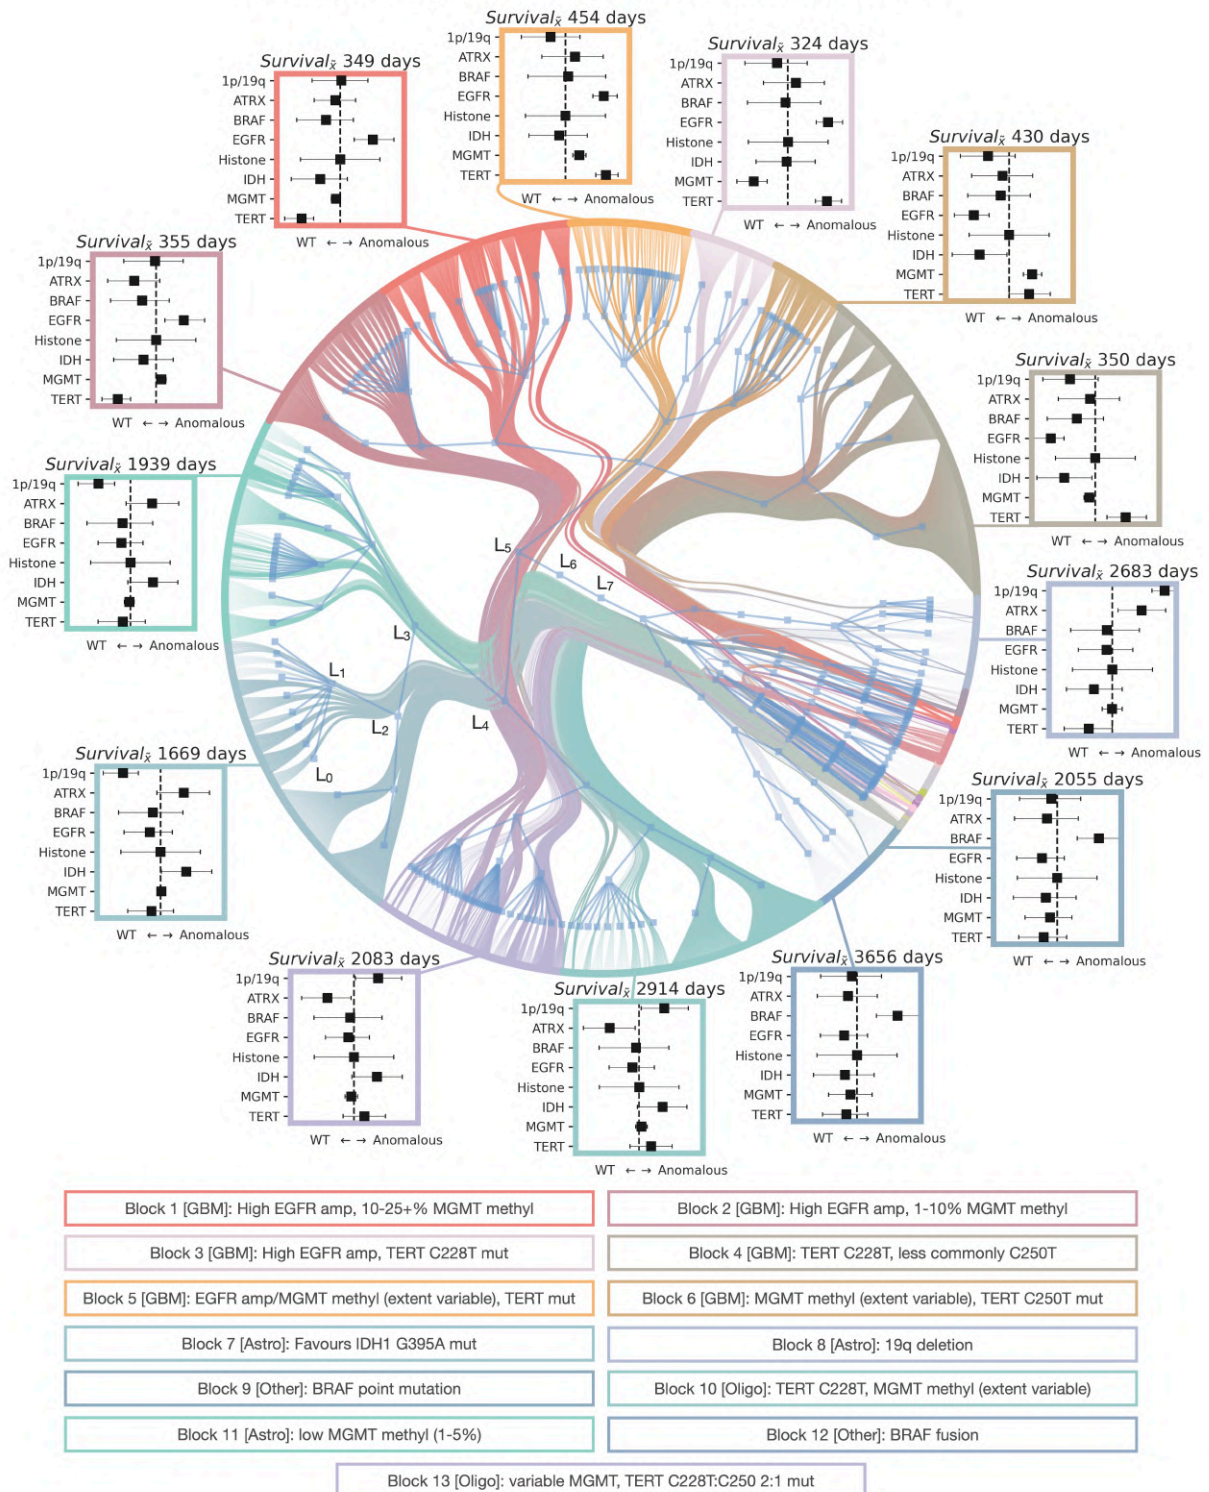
$Survival_{\tilde{x}}$ 454 days
1p/19q
ATRX
BRAF
EGFR
Histone
IDH
MGMT
TERT
WT ← → Anomalous

$Survival_{\tilde{x}}$ 349 days
1p/19q
ATRX
BRAF
EGFR
Histone
IDH
MGMT
TERT
WT ← → Anomalous

$Survival_{\tilde{x}}$ 324 days
1p/19q
ATRX
BRAF
EGFR
Histone
IDH
MGMT
TERT
WT ← → Anomalous

$Survival_{\tilde{x}}$ 430 days
1p/19q
ATRX
BRAF
EGFR
Histone
IDH
MGMT
TERT
WT ← → Anomalous

$Survival_{\tilde{x}}$ 355 days
1p/19q
ATRX
BRAF
EGFR
Histone
IDH
MGMT
TERT
WT ← → Anomalous

$Survival_{\tilde{x}}$ 350 days
1p/19q
ATRX
BRAF
EGFR
Histone
IDH
MGMT
TERT
WT ← → Anomalous

$Survival_{\tilde{x}}$ 1939 days
1p/19q
ATRX
BRAF
EGFR
Histone
IDH
MGMT
TERT
WT ← → Anomalous

$L_5$
$L_6$
$L_7$
$L_3$
$L_1$
$L_2$
$L_4$
$L_0$

$Survival_{\tilde{x}}$ 2683 days
1p/19q
ATRX
BRAF
EGFR
Histone
IDH
MGMT
TERT
WT ← → Anomalous

$Survival_{\tilde{x}}$ 1669 days
1p/19q
ATRX
BRAF
EGFR
Histone
IDH
MGMT
TERT
WT ← → Anomalous

$Survival_{\tilde{x}}$ 2055 days
1p/19q
ATRX
BRAF
EGFR
Histone
IDH
MGMT
TERT
WT ← → Anomalous

$Survival_{\tilde{x}}$ 2083 days
1p/19q
ATRX
BRAF
EGFR
Histone
IDH
MGMT
TERT
WT ← → Anomalous

$Survival_{\tilde{x}}$ 2914 days
1p/19q
ATRX
BRAF
EGFR
Histone
IDH
MGMT
TERT
WT ← → Anomalous

$Survival_{\tilde{x}}$ 3656 days
1p/19q
ATRX
BRAF
EGFR
Histone
IDH
MGMT
TERT
WT ← → Anomalous

Block 1 [GBM]: High EGFR amp, 10-25+% MGMT methyl
Block 2 [GBM]: High EGFR amp, 1-10% MGMT methyl
Block 3 [GBM]: High EGFR amp, TERT C228T mut
Block 4 [GBM]: TERT C228T, less commonly C250T
Block 5 [GBM]: EGFR amp/MGMT methyl (extent variable), TERT mut
Block 6 [GBM]: MGMT methyl (extent variable), TERT C250T mut
Block 7 [Astro]: Favours IDH1 G395A mut
Block 8 [Astro]: 19q deletion
Block 9 [Other]: BRAF point mutation
Block 10 [Oligo]: TERT C228T, MGMT methyl (extent variable)
Block 11 [Astro]: low MGMT methyl (1-5%)
Block 12 [Other]: BRAF fusion
Block 13 [Oligo]: variable MGMT, TERT C228T:C250 2:1 mut